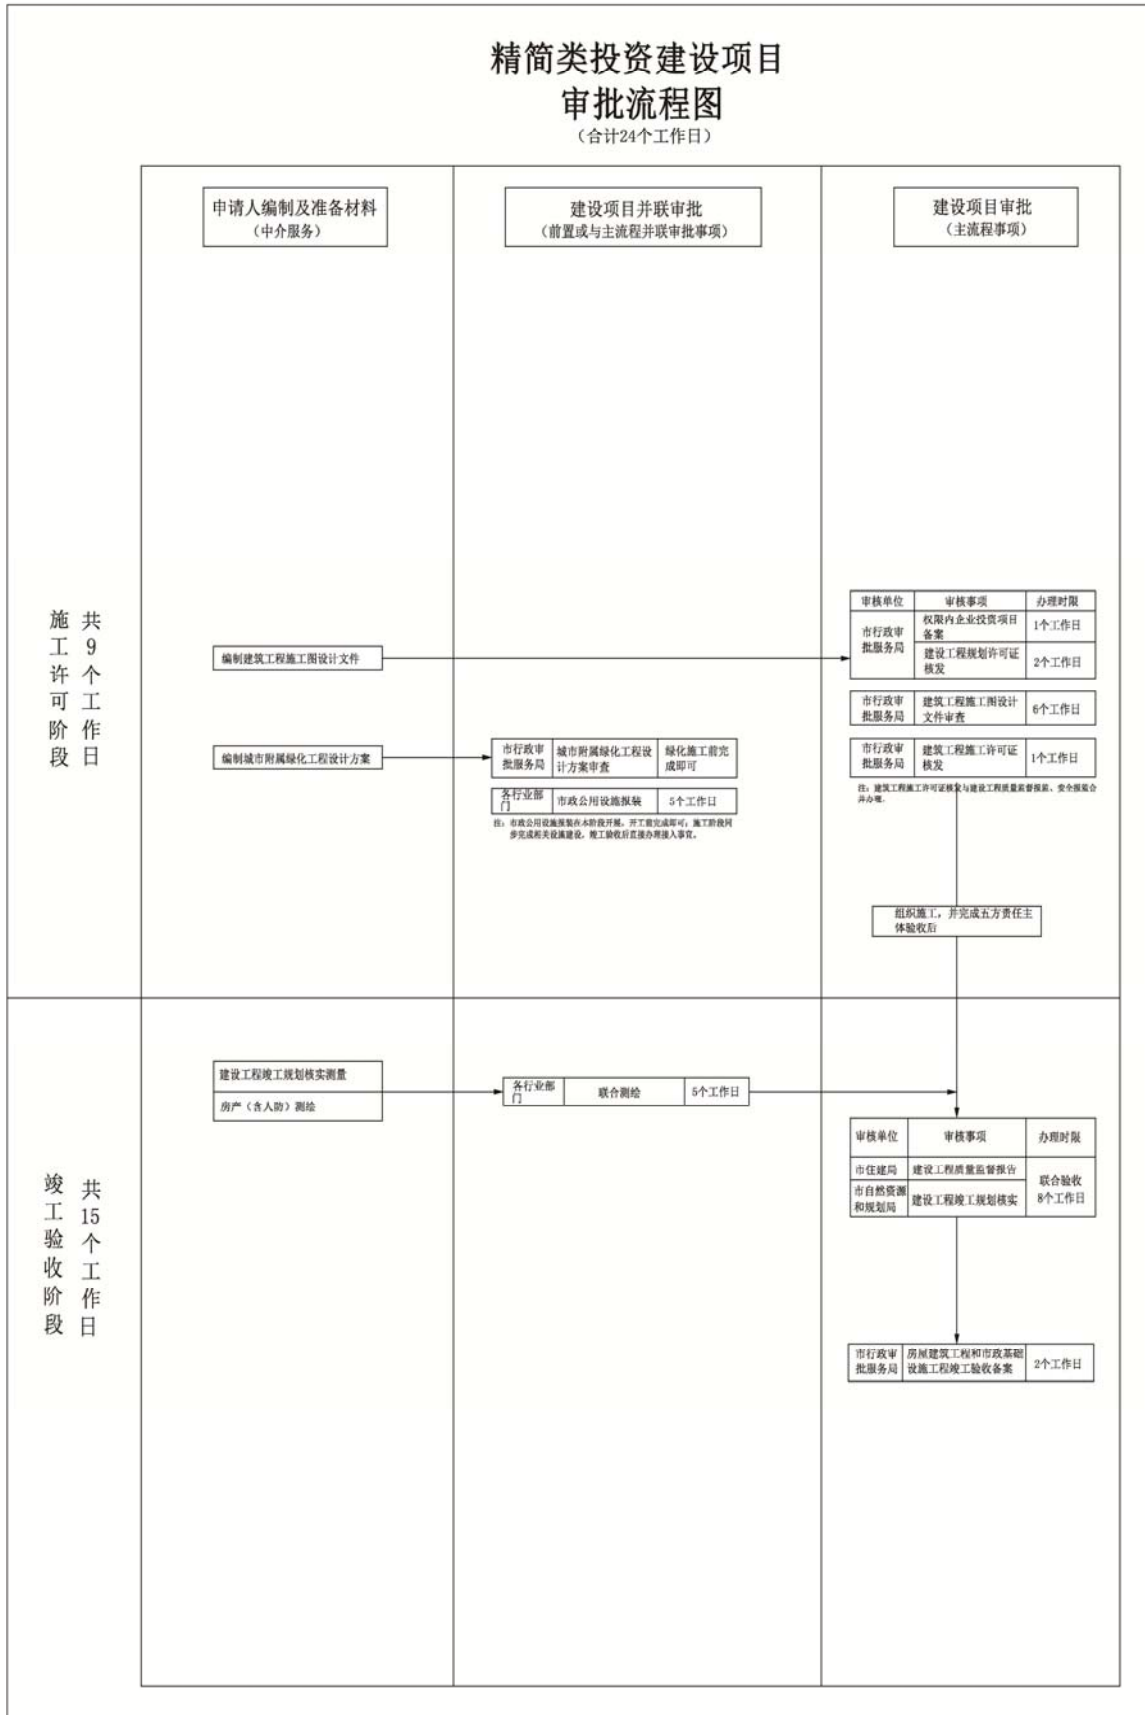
精简类投资建设项目
审批流程图
（合计24个工作日）

申请人编制及准备材料
（中介服务）

建设项目并联审批
（前置或与主流程并联审批事项）

建设项目审批
（主流程事项）

施工许可阶段

共9个工作日

编制建筑工程施工图设计文件

| 审核单位 | 审核事项 | 办理时限 |
|---|---|---|
| 市行政审批服务局 | 权限内企业投资项目备案 | 1个工作日 |
| | 建设工程规划许可证核发 | 2个工作日 |

| 市行政审批服务局 | 建筑工程施工图设计文件审查 | 6个工作日 |
|---|---|---|

| 市行政审批服务局 | 建筑工程施工许可证核发 | 1个工作日 |
|---|---|---|

注：建筑工程施工许可证核发与建设工程质量监督报监、安全报监合并办理。

编制城市附属绿化工程设计方案

| 市行政审批服务局 | 城市附属绿化工程设计方案审查 | 绿化施工前完成即可 |
|---|---|---|

| 各行业部门 | 市政公用设施报装 | 5个工作日 |
|---|---|---|

注：市政公用设施报装在本阶段开展，开工前完成即可，施工阶段同步完成相关设施建设，竣工验收后直接办理接入事宜。

组织施工，并完成五方责任主体验收后

竣工验收阶段

共15个工作日

建设工程竣工规划核实测量

房产（含人防）测绘

| 各行业部门 | 联合测绘 | 5个工作日 |
|---|---|---|

| 审核单位 | 审核事项 | 办理时限 |
|---|---|---|
| 市住建局 | 建设工程质量监督报告 | 联合验收8个工作日 |
| 市自然资源和规划局 | 建设工程竣工规划核实 | |

| 市行政审批服务局 | 房屋建筑工程和市政基础设施工程竣工验收备案 | 2个工作日 |
|---|---|---|